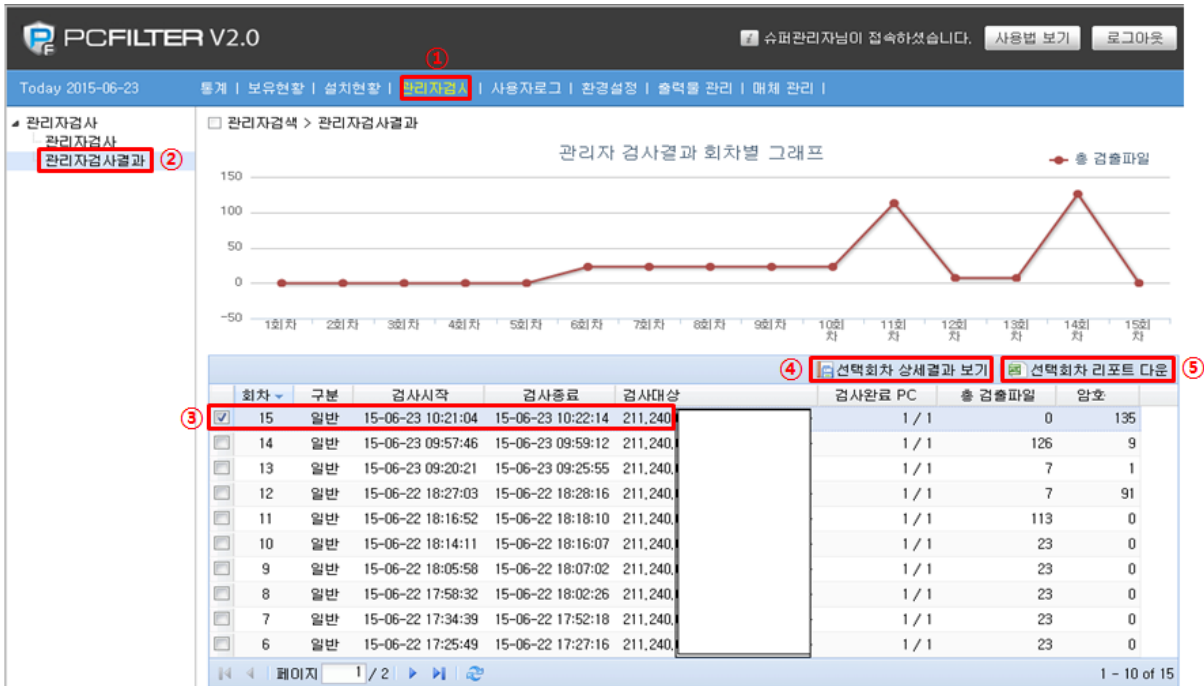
PCFILTER V2.0

슈퍼관리자님이 접속하셨습니다. 사용법 보기 로그아웃

Today 2015-06-23 통계 | 보유현황 | 설치현황 | 관리자검사 | 사용자로그 | 환경설정 | 출력물 관리 | 매체 관리 |

①

관리자검사
관리자검사
관리자검사결과 ②

관리자검색 > 관리자검사결과

관리자 검사결과 회차별 그래프

총 검출파일

150
100
50
0
−50

1회차 2회차 3회차 4회차 5회차 6회차 7회차 8회차 9회차 10회차 11회차 12회차 13회차 14회차 15회차

④ 선택회차 상세결과 보기 ⑤ 선택회차 리포트 다운

| | 회차 | 구분 | 검사시작 | 검사종료 | 검사대상 | 검사완료 PC | 총 검출파일 | 암호 |
|---|---|---|---|---|---|---|---|---|
| ③ ☑ | 15 | 일반 | 15-06-23 10:21:04 | 15-06-23 10:22:14 | 211,240 | 1 / 1 | 0 | 135 |
| | 14 | 일반 | 15-06-23 09:57:46 | 15-06-23 09:59:12 | 211,240, | 1 / 1 | 126 | 9 |
| | 13 | 일반 | 15-06-23 09:20:21 | 15-06-23 09:25:55 | 211,240, | 1 / 1 | 7 | 1 |
| | 12 | 일반 | 15-06-22 18:27:03 | 15-06-22 18:28:16 | 211,240, | 1 / 1 | 7 | 91 |
| | 11 | 일반 | 15-06-22 18:16:52 | 15-06-22 18:18:10 | 211,240, | 1 / 1 | 113 | 0 |
| | 10 | 일반 | 15-06-22 18:14:11 | 15-06-22 18:16:07 | 211,240, | 1 / 1 | 23 | 0 |
| | 9 | 일반 | 15-06-22 18:05:58 | 15-06-22 18:07:02 | 211,240, | 1 / 1 | 23 | 0 |
| | 8 | 일반 | 15-06-22 17:58:32 | 15-06-22 18:02:26 | 211,240, | 1 / 1 | 23 | 0 |
| | 7 | 일반 | 15-06-22 17:34:39 | 15-06-22 17:52:18 | 211,240, | 1 / 1 | 23 | 0 |
| | 6 | 일반 | 15-06-22 17:25:49 | 15-06-22 17:27:16 | 211,240, | 1 / 1 | 23 | 0 |

페이지 1 / 2

1 - 10 of 15